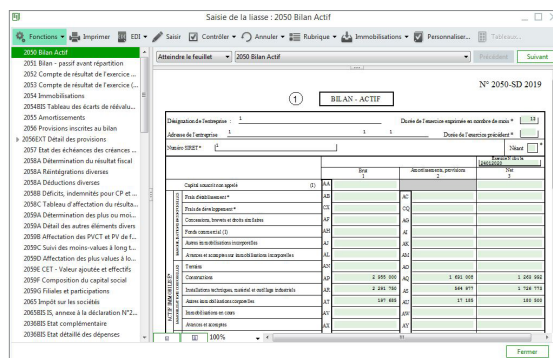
Saisie de la liasse : 2050 Bilan Actif

Fonctions ▾ Imprimer EDI ▾ Saisir Contrôler ▾ Annuler ▾ Rubrique ▾ Immobilisations ▾ Personnaliser... Tableaux...

2050 Bilan Actif
2051 Bilan - passif avant répartition
2052 Compte de résultat de l'exercice ...
2053 Compte de résultat de l'exercice ...
2054 Immobilisations
2054BIS Tableau des écarts de rééval...
2055 Amortissements
2056 Provisions inscrites au bilan
2056EXT Détail des provisions
2057 Etat des échéances des créances ...
2058A Détermination du résultat fiscal
2058A Réintégrations diverses
2058A Déductions diverses
2058B Déficits, indemnités pour CP et ...
2058C Tableau d'affectation du résulta...
2059A Détermination des plus ou moi...
2059A Détail des autres éléments divers
2059B Affectation des PVCT et PV de f...
2059C Suivi des moins-values à long t...
2059D Affectation des plus values à lo...
2059E CET - Valeur ajoutée et effectifs
2059F Composition du capital social
2059G Filiales et participations
2065 Impôt sur les sociétés
2065BIS Annexe à la déclaration N°2...
2036BIS Etat complémentaire
2036BIS Etat détaillé des dépenses

Atteindre le feuillet ▾ 2050 Bilan Actif ▾ Précédent Suivant

N° 2050-SD 2019

1 BILAN - ACTIF

Désignation de l'entreprise : 1
Durée de l'exercice exprimée en nombre de mois * 12
Adresse de l'entreprise 1 1 1
Durée de l'exercice précédent *
Numéro SIRET * 1
Néant

| | | Brut 1 | | Amortissements, provisions 2 | Net 3 |
|---|---|---|---|---|---|
| Capital souscrit non appelé (I) | AA | | | | |
| Frais d'établissement * | AB | | AC | | |
| Frais de développement * | CX | | CQ | | |
| Concessions, brevets et droits similaires | AF | | AG | | |
| Fonds commercial (1) | AH | | AI | | |
| Autres immobilisations incorporelles | AJ | | AK | | |
| Avances et acomptes sur immobilisations incorporelles | AL | | AM | | |
| Terrains | AN | | AO | | |
| Constructions | AP | 2 955 000 | AQ | 1 691 008 | 1 263 992 |
| Installations techniques, matériel et outillage industriels | AR | 2 291 750 | AS | 564 977 | 1 726 773 |
| Autres immobilisations corporelles | AT | 197 685 | AU | 17 135 | 180 550 |
| Immobilisations en cours | AV | | AW | | |
| Avances et acomptes | AX | | AY | | |

100%

Fermer